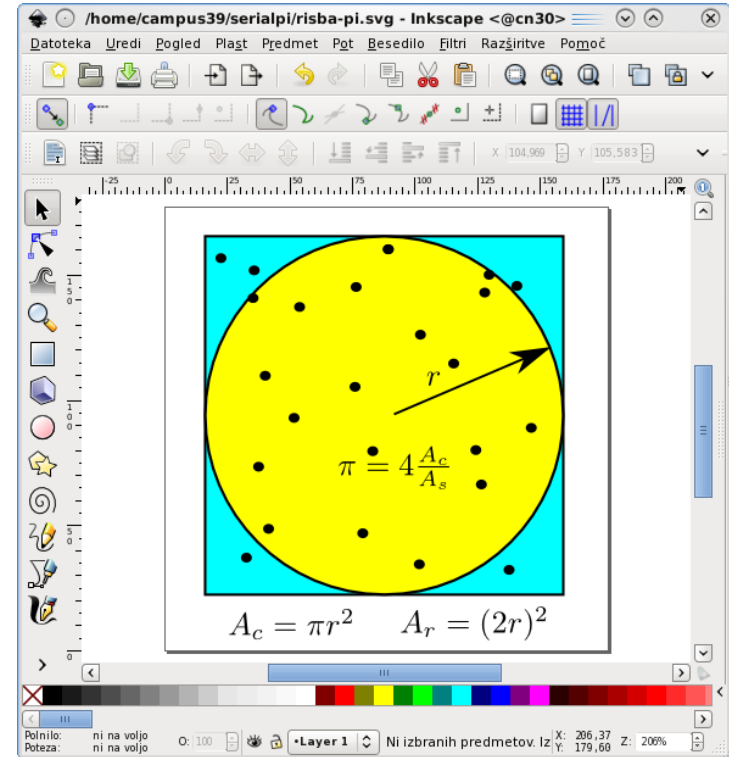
/home/campus39/serialpi/risba-pi.svg - Inkscape <@cn30>

Datoteka Uredi Pogled Plast Predmet Pot Besedilo Filtri Razširitve Pomoč

X 104,969 Y 105,583

-25 0 25 50 75 100 125 150 175 200

$r$

$\pi = 4\frac{A_c}{A_s}$

$A_c = \pi r^2 \quad A_r = (2r)^2$

Polnilo: ni na voljo
Poteza: ni na voljo
O: 100
•Layer 1
Ni izbranih predmetov. Iz
X: 206,37
Y: 179,60
Z: 206%